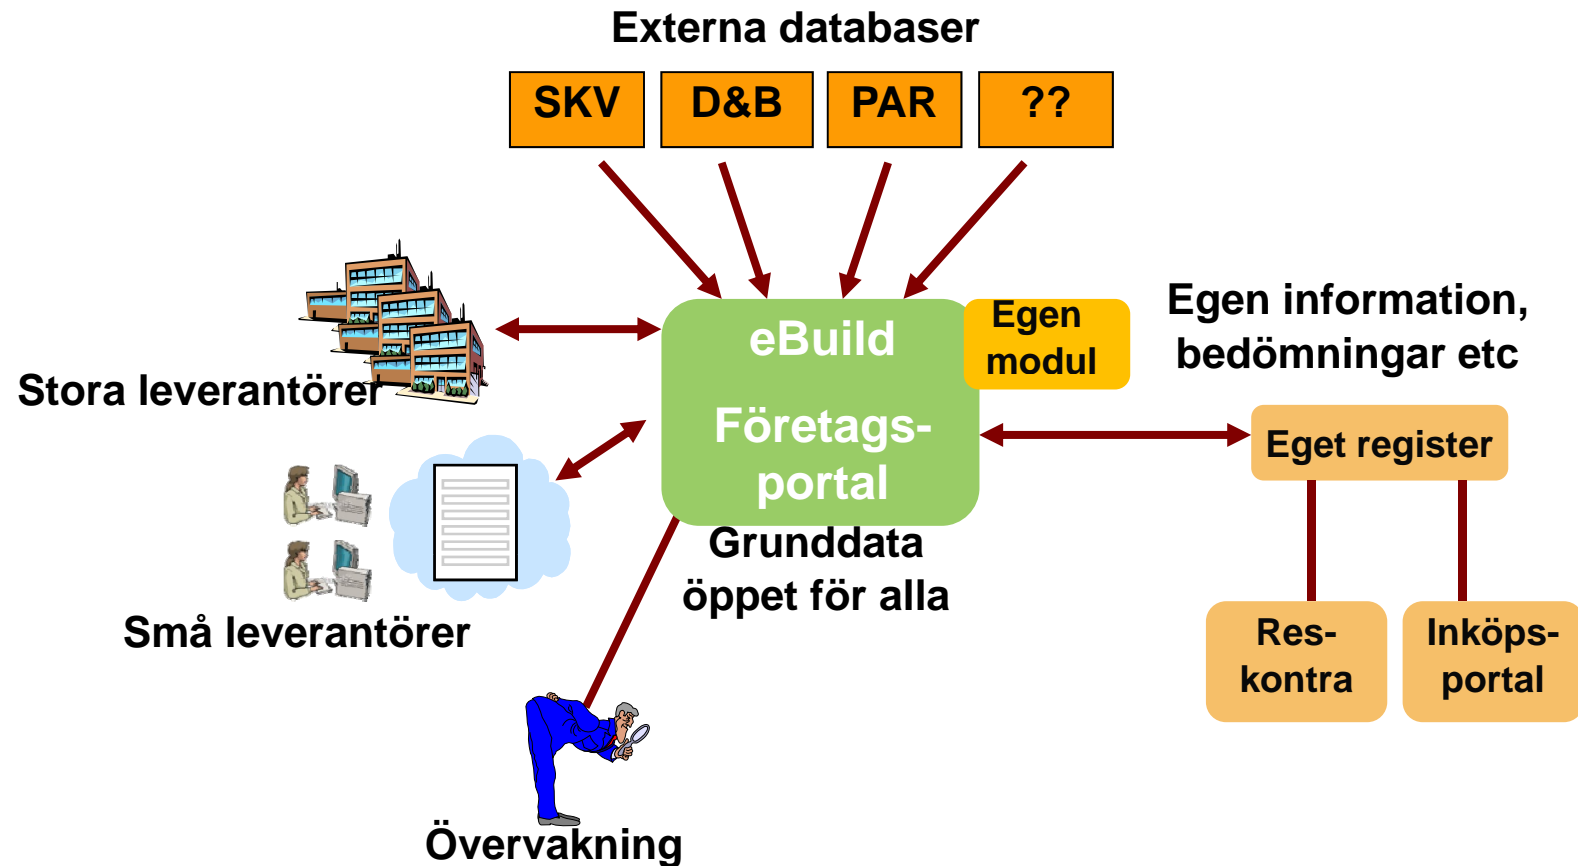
Externa databaser

SKV

D&B

PAR

??

Stora leverantörer

eBuild

Företagsportal

Egen modul

Egen information, bedömningar etc

Eget register

Grunddata öppet för alla

Små leverantörer

Res-kontra

Inköps-portal

Övervakning